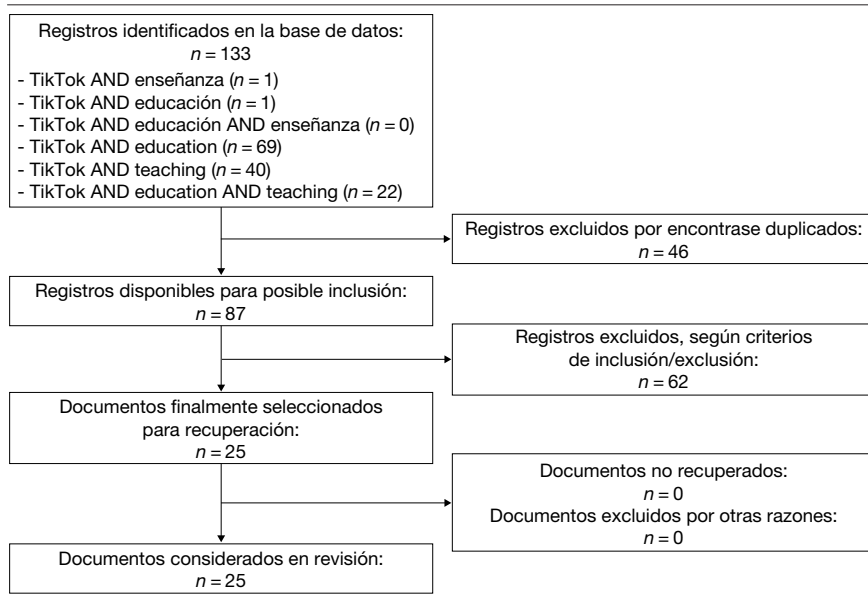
Registros identificados en la base de datos:
$n = 133$
- TikTok AND enseñanza ($n = 1$)
- TikTok AND educación ($n = 1$)
- TikTok AND educación AND enseñanza ($n = 0$)
- TikTok AND education ($n = 69$)
- TikTok AND teaching ($n = 40$)
- TikTok AND education AND teaching ($n = 22$)

Registros excluidos por encontrase duplicados:
$n = 46$

Registros disponibles para posible inclusión:
$n = 87$

Registros excluidos, según criterios de inclusión/exclusión:
$n = 62$

Documentos finalmente seleccionados para recuperación:
$n = 25$

Documentos no recuperados:
$n = 0$
Documentos excluidos por otras razones:
$n = 0$

Documentos considerados en revisión:
$n = 25$